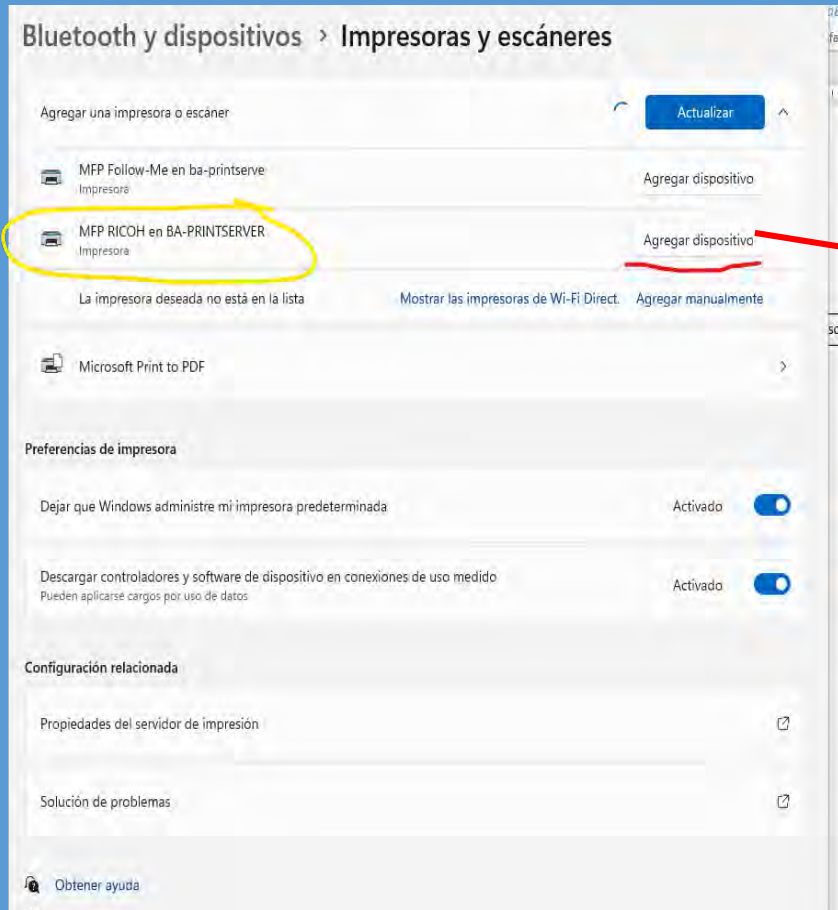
Bluetooth y dispositivos > Impresoras y escáneres

Agregar una impresora o escáner

Actualizar

MFP Follow-Me en ba-printserve
Impresora

Agregar dispositivo

MFP RICOH en BA-PRINTSERVER
Impresora

Agregar dispositivo

La impresora deseada no está en la lista

Mostrar las impresoras de Wi-Fi Direct.

Agregar manualmente

Microsoft Print to PDF

Preferencias de impresora

Dejar que Windows administre mi impresora predeterminada

Activado

Descargar controladores y software de dispositivo en conexiones de uso medido
Pueden aplicarse cargos por uso de datos

Activado

Configuración relacionada

Propiedades del servidor de impresión

Solución de problemas

Obtener ayuda